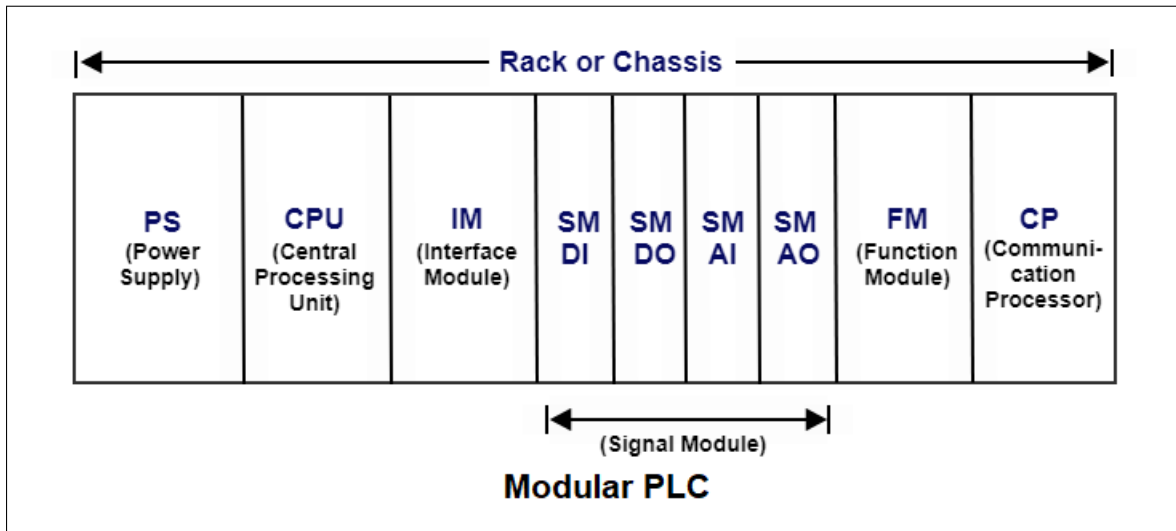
Rack or Chassis

| PS (Power Supply) | CPU (Central Processing Unit) | IM (Interface Module) | SM DI | SM DO | SM AI | SM AO | FM (Function Module) | CP (Communication Processor) |
|---|---|---|---|---|---|---|---|---|

(Signal Module)

Modular PLC